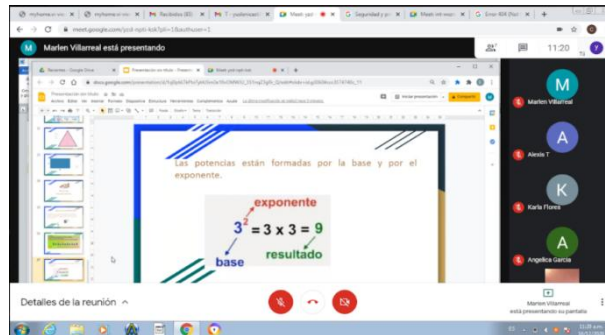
myhome.e-nov | myhome.e-nov | Recibidos (85) | T - pudiemad | Meet: ysd-mpt | Seguridad y p | Meet: nt-wsm | Error 404 (Not

meet.google.com/ysd-mpti-kzk?pli=1&authuser=1

M Marlen Villarreal está presentando

11:20

Recientes - Google Drive | Presentación sin título - Present | Meet: ysd-mpt-kzk

Presentación sin título

Archivo Editar Ver Insertar Formato Diapositiva Organizar Herramientas Complementos Ayuda

Iniciar presentación | Compartir

Las potencias están formadas por la base y por el exponente.

exponente

$3^2 = 3 \times 3 = 9$

base

resultado

M Marlen Villarreal

A Alexis T

K Karla Flores

A Angelica Garcia

Detalles de la reunión ^

Marlen Villarreal está presentando su pantalla